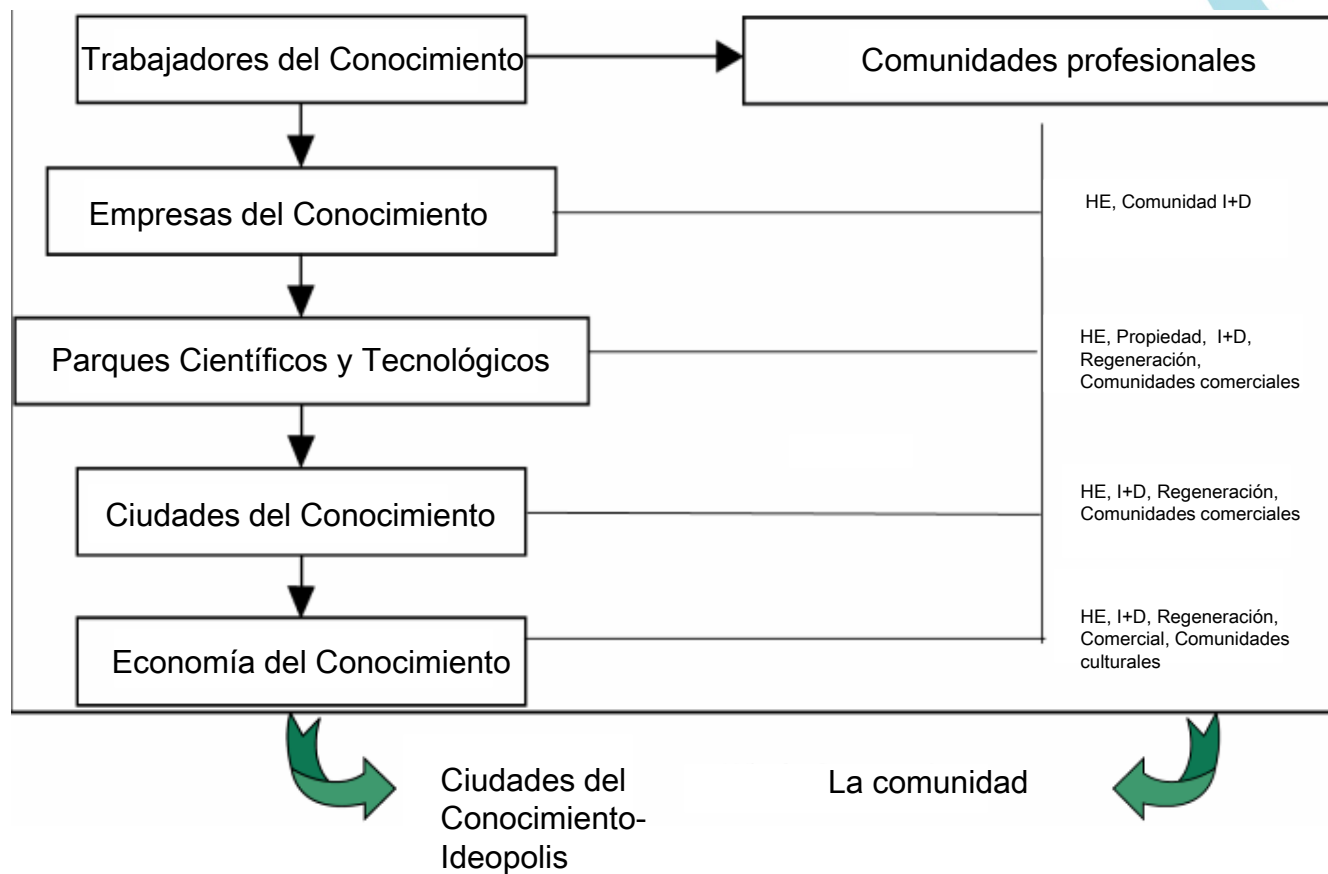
Trabajadores del Conocimiento

Comunidades profesionales

Empresas del Conocimiento

HE, Comunidad I+D

Parques Científicos y Tecnológicos

HE, Propiedad, I+D, Regeneración, Comunidades comerciales

Ciudades del Conocimiento

HE, I+D, Regeneración, Comunidades comerciales

Economía del Conocimiento

HE, I+D, Regeneración, Comercial, Comunidades culturales

Ciudades del Conocimiento-Ideopolis

La comunidad